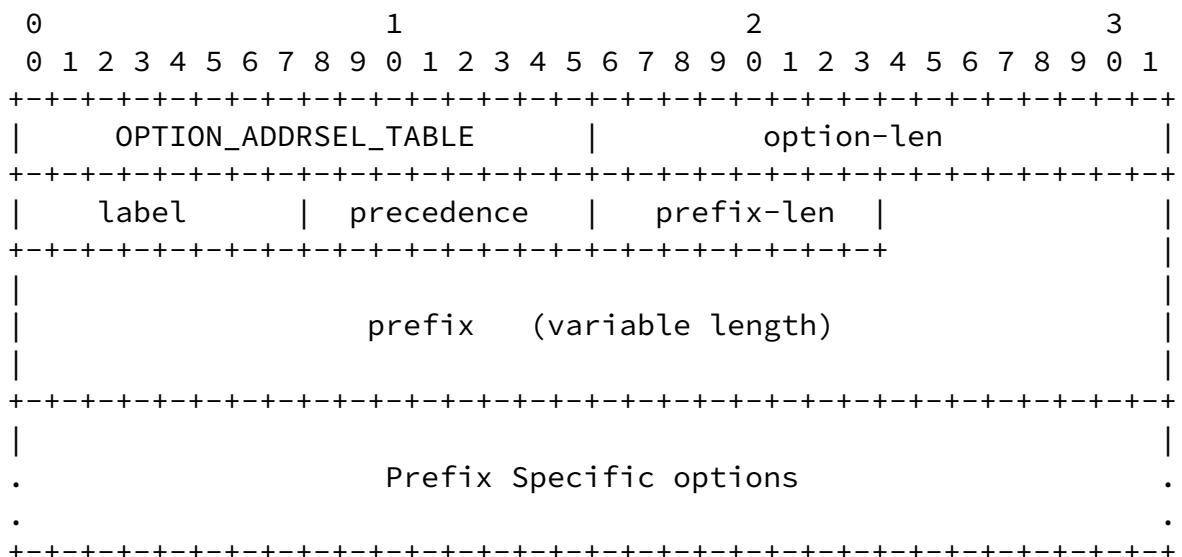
```
 0                   1                   2                   3
 0 1 2 3 4 5 6 7 8 9 0 1 2 3 4 5 6 7 8 9 0 1 2 3 4 5 6 7 8 9 0 1
+-+-+-+-+-+-+-+-+-+-+-+-+-+-+-+-+-+-+-+-+-+-+-+-+-+-+-+-+-+-+-+-+
|    OPTION_ADDRSEL_TABLE       |          option-len           |
+-+-+-+-+-+-+-+-+-+-+-+-+-+-+-+-+-+-+-+-+-+-+-+-+-+-+-+-+-+-+-+-+
|    label      | precedence    |  prefix-len   |               |
+-+-+-+-+-+-+-+-+-+-+-+-+-+-+-+-+-+-+-+-+-+-+-+-+               |
|                                                               |
|                  prefix   (variable length)                   |
|                                                               |
+-+-+-+-+-+-+-+-+-+-+-+-+-+-+-+-+-+-+-+-+-+-+-+-+-+-+-+-+-+-+-+-+
|                                                               |
.                  Prefix Specific options                      .
.                                                               .
+-+-+-+-+-+-+-+-+-+-+-+-+-+-+-+-+-+-+-+-+-+-+-+-+-+-+-+-+-+-+-+-+
```